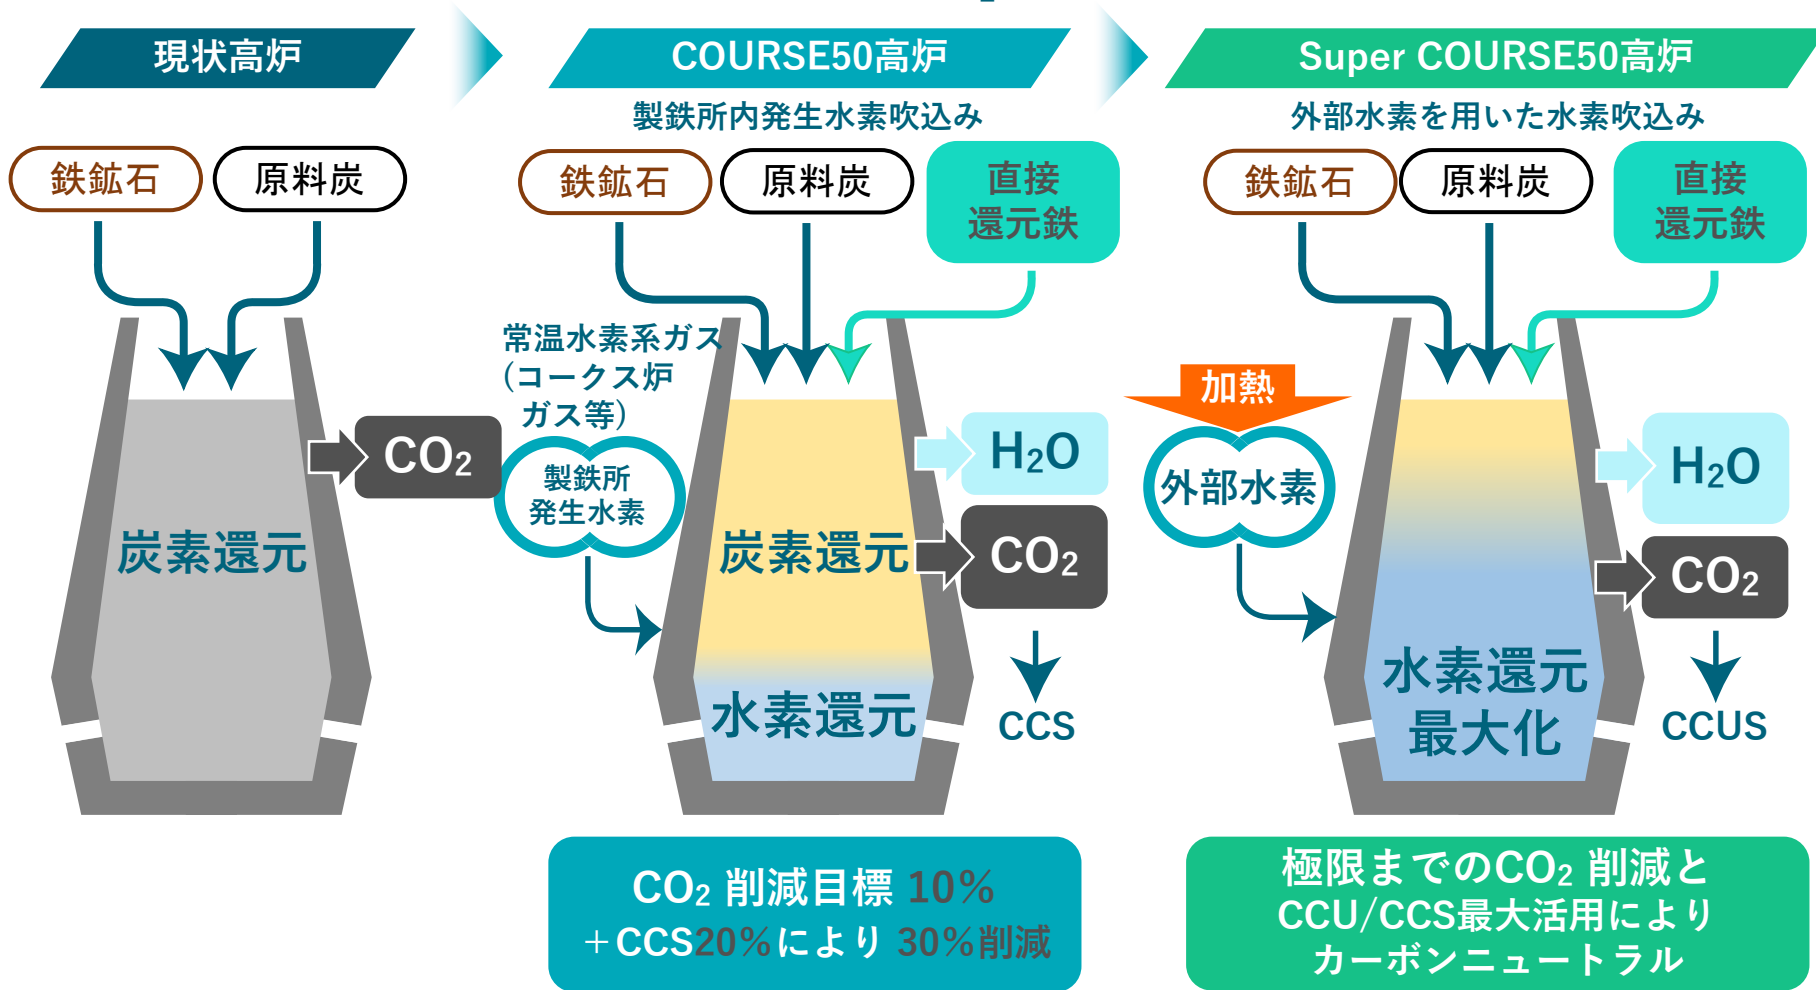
現状高炉

鉄鉱石
原料炭

$CO_2$

炭素還元

COURSE50高炉

製鉄所内発生水素吹込み

鉄鉱石
原料炭
直接還元鉄

常温水素系ガス(コークス炉ガス等)

製鉄所発生水素

$H_2O$

炭素還元

$CO_2$

水素還元

CCS

$CO_2$ 削減目標 10%
＋CCS20%により 30%削減

Super COURSE50高炉

外部水素を用いた水素吹込み

鉄鉱石
原料炭
直接還元鉄

加熱

外部水素

$H_2O$

$CO_2$

水素還元最大化

CCUS

極限までの$CO_2$ 削減と
CCU/CCS最大活用により
カーボンニュートラル